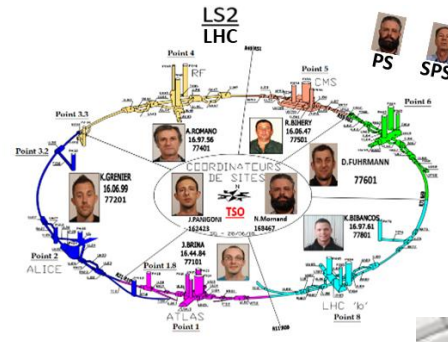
LS2
LHC

PS
SPS

Point 4
RF
Point 5
CMS
Point 6
Point 3.3
Point 3.2
Point 2
ALICE
Point 1.8
ATLAS
Point 1
Point 8
LHC 'b'

A.ROMANO
16.97.56
77401

R.BOHERY
16.06.47
77501

D.FUHRMANN
77601

K.GRENIER
16.06.99
77201

COORDINATEURS DE SITES

J.PANIGONI
162423

TSO

N.Mornand
168467

K.BIBANCOS
16.97.61
77801

J.BRINA
16.44.84
77101